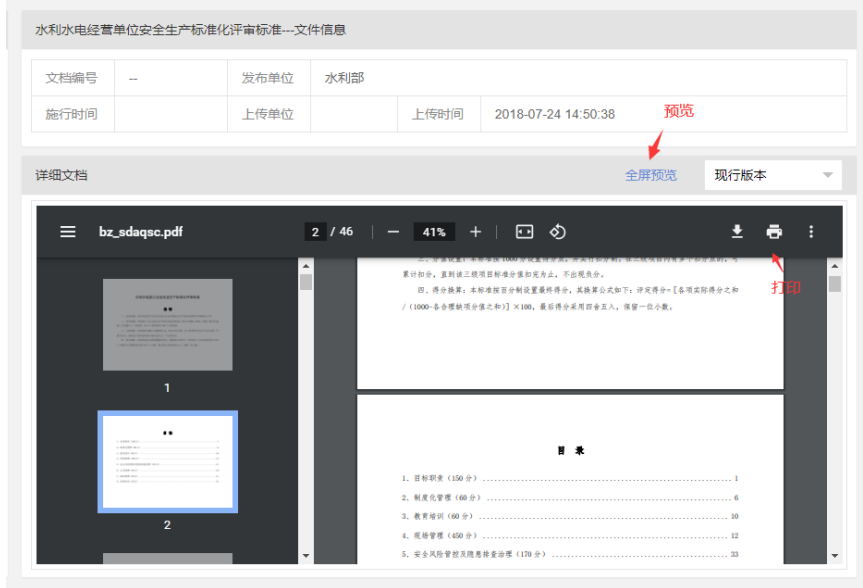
水利水电经营单位安全生产标准化评审标准---文件信息

| 文档编号 | -- | 发布单位 | 水利部 | | |
|---|---|---|---|---|---|
| 施行时间 | | 上传单位 | | 上传时间 | 2018-07-24 14:50:38 |

预览

详细文档 全屏预览 现行版本

bz_sdaqsc.pdf 2 / 46 − 41% +

打印

1

2

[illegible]累计扣分，直到该三级项目标准分值扣完为止，不出现负分。

四、得分换算：本标准按百分制设置最终得分，其换算公式如下：评定得分=[各项实际得分之和/（1000-各合理缺项分值之和）]×100，最后得分采用四舍五入，保留一位小数。

目 录

1. 目标职责（150分）........................................ 1
2. 制度化管理（60分）........................................ 6
3. 教育培训（60分）........................................ 10
4. 现场管理（450分）........................................ 12
5. 安全风险管控及隐患排查治理（170分）........................................ 33